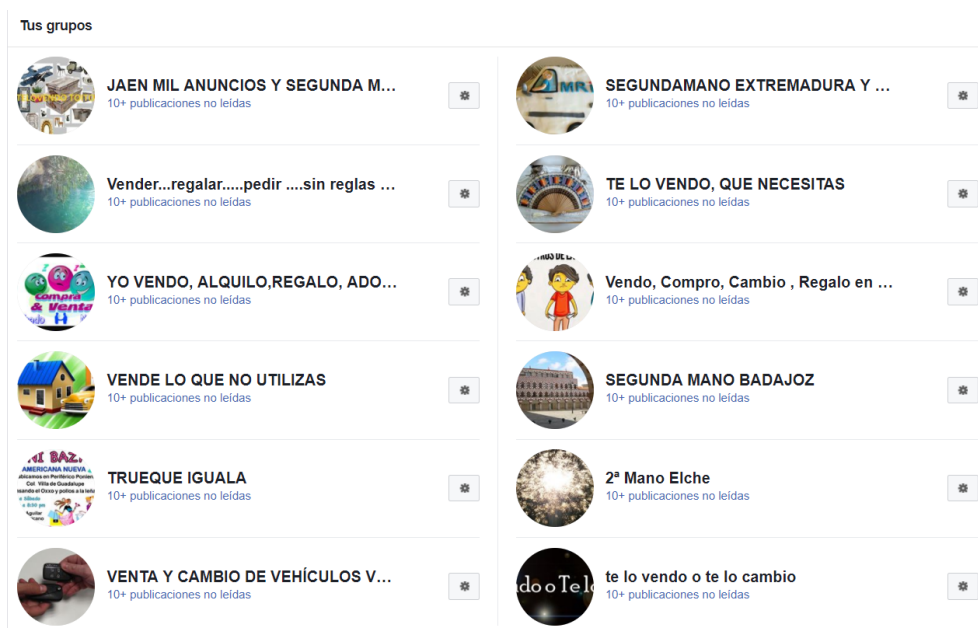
Tus grupos

JAEN MIL ANUNCIOS Y SEGUNDA M...
10+ publicaciones no leídas

Vender...regalar.....pedir ....sin reglas ...
10+ publicaciones no leídas

YO VENDO, ALQUILO,REGALO, ADO...
10+ publicaciones no leídas

VENDE LO QUE NO UTILIZAS
10+ publicaciones no leídas

TRUEQUE IGUALA
10+ publicaciones no leídas

VENTA Y CAMBIO DE VEHÍCULOS V...
10+ publicaciones no leídas

SEGUNDAMANO EXTREMADURA Y ...
10+ publicaciones no leídas

TE LO VENDO, QUE NECESITAS
10+ publicaciones no leídas

Vendo, Compro, Cambio , Regalo en ...
10+ publicaciones no leídas

SEGUNDA MANO BADAJOZ
10+ publicaciones no leídas

2ª Mano Elche
10+ publicaciones no leídas

te lo vendo o te lo cambio
10+ publicaciones no leídas